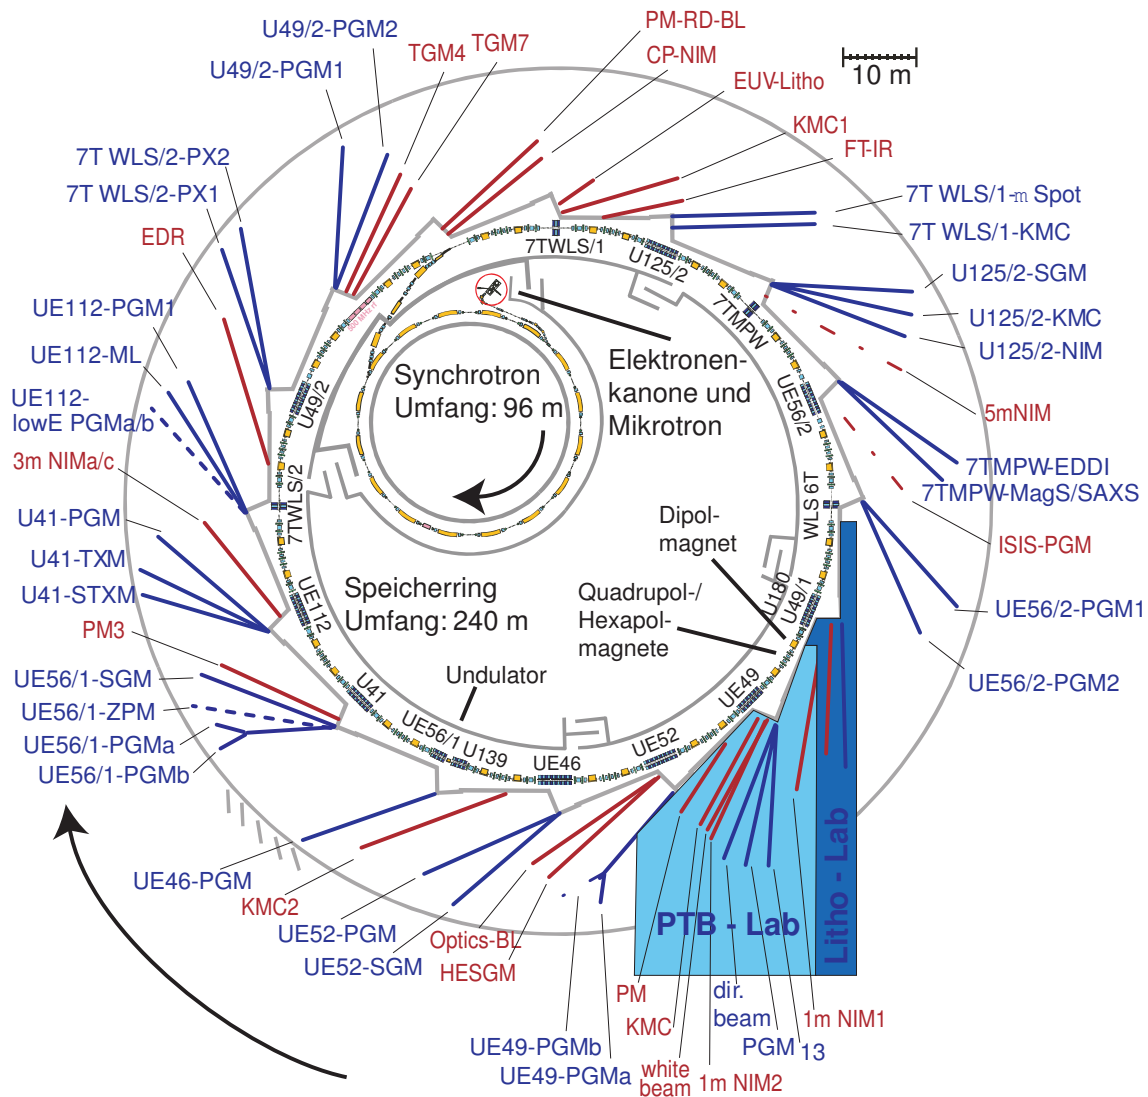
U49/2-PGM2
U49/2-PGM1
TGM4
TGM7
PM-RD-BL
CP-NIM
EUV-Litho
10 m
KMC1
FT-IR
7T WLS/2-PX2
7T WLS/2-PX1
EDR
7T WLS/1-m Spot
7T WLS/1-KMC
U125/2-SGM
U125/2-KMC
U125/2-NIM
UE112-PGM1
UE112-ML
UE112-lowE PGMa/b
3m NIMa/c
5mNIM
7TMPW-EDDI
7TMPW-MagS/SAXS
ISIS-PGM
UE56/2-PGM1
UE56/2-PGM2
U41-PGM
U41-TXM
U41-STXM
PM3
UE56/1-SGM
UE56/1-ZPM
UE56/1-PGMa
UE56/1-PGMb
7TWLS/1
U125/2
7TMPW
UE56/2
WLS 6T
U180
U49/1
UE49
UE52
UE46
U139
UE56/1
U41
UE112
7TWLS/2
U49/2
Elektronen-kanone und Mikrotron
Synchrotron Umfang: 96 m
Speicherring Umfang: 240 m
Dipol-magnet
Quadrupol-/ Hexapol-magnete
Undulator
PTB - Lab
Litho - Lab
UE46-PGM
KMC2
UE52-PGM
UE52-SGM
Optics-BL
HESGM
UE49-PGMb
UE49-PGMa
PM
KMC
white beam
1m NIM2
dir. beam
PGM
13
1m NIM1